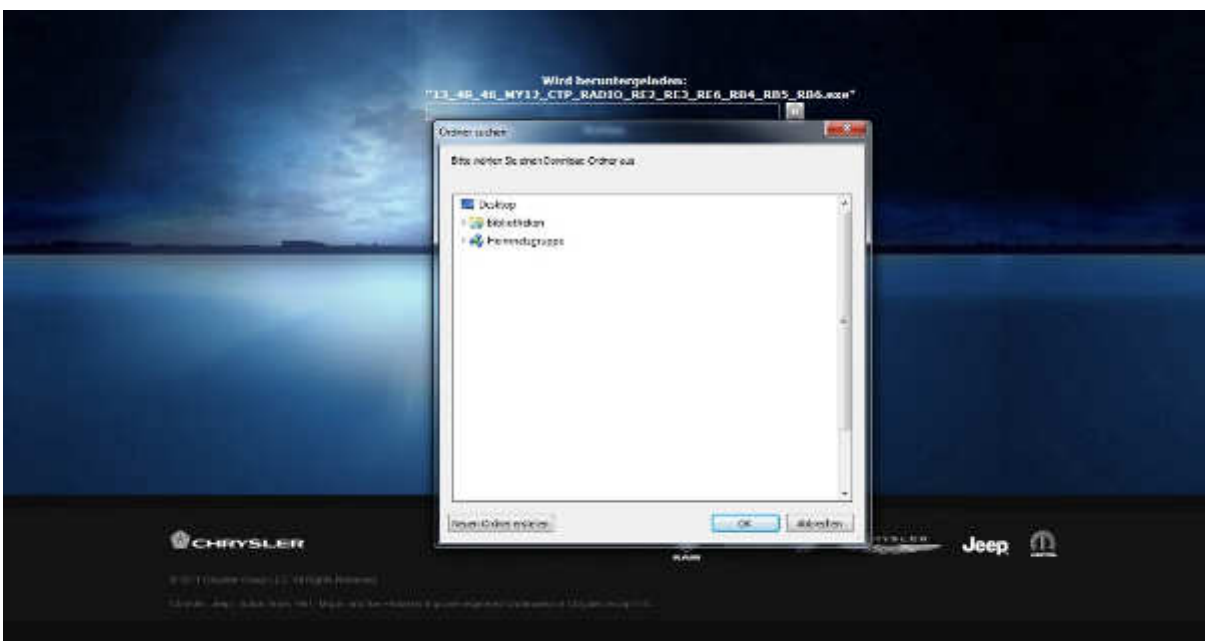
Wird heruntergeladen:
"13_48_46_MY13_CTP_RADIO_RE2_RE3_RE6_RB4_RB5_RB6.exe"

Ordner suchen

Bitte wählen Sie einen Download-Ordner aus

Desktop
Bibliotheken
Heimnetzgruppe

Neuen Ordner erstellen
OK
Abbrechen

CHRYSLER
RAM
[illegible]
Jeep

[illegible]

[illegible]